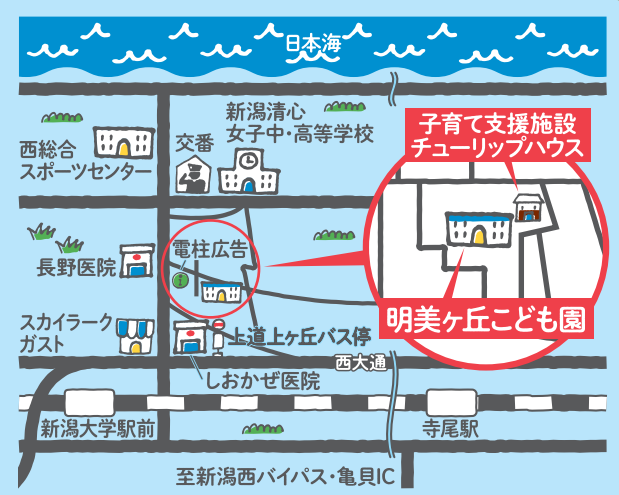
日本海

新潟清心
女子中・高等学校

西総合
スポーツセンター

交番

子育て支援施設
チューリップハウス

電柱広告

長野医院

明美ヶ丘こども園

スカイラーク
ガスト

上道上ヶ丘バス停

西大通

しおかぜ医院

新潟大学駅前

寺尾駅

至新潟西バイパス・亀貝IC